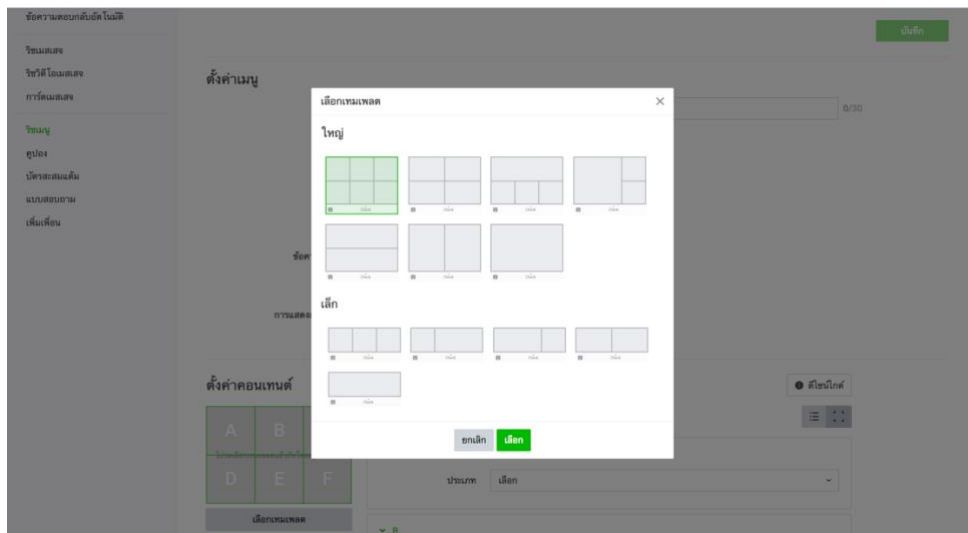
ข้อความตอบกลับอัตโนมัติ
ริชเมสเสจ
ริชวิดีโอเมสเสจ
การ์ดเมสเสจ
ริชเมนู
คูปอง
บัตรสะสมแต้ม
แบบสอบถาม
เพิ่มเพื่อน

บันทึก

ตั้งค่าเมนู
0/30

ข้อค
การแสดง

ตั้งค่าคอนเทนต์
ดีไซน์ไกด์

A B
D E F

เลือกเทมเพลต

ประเภท เลือก

เลือกเทมเพลต
ใหญ่
เล็ก
ยกเลิก
เลือก